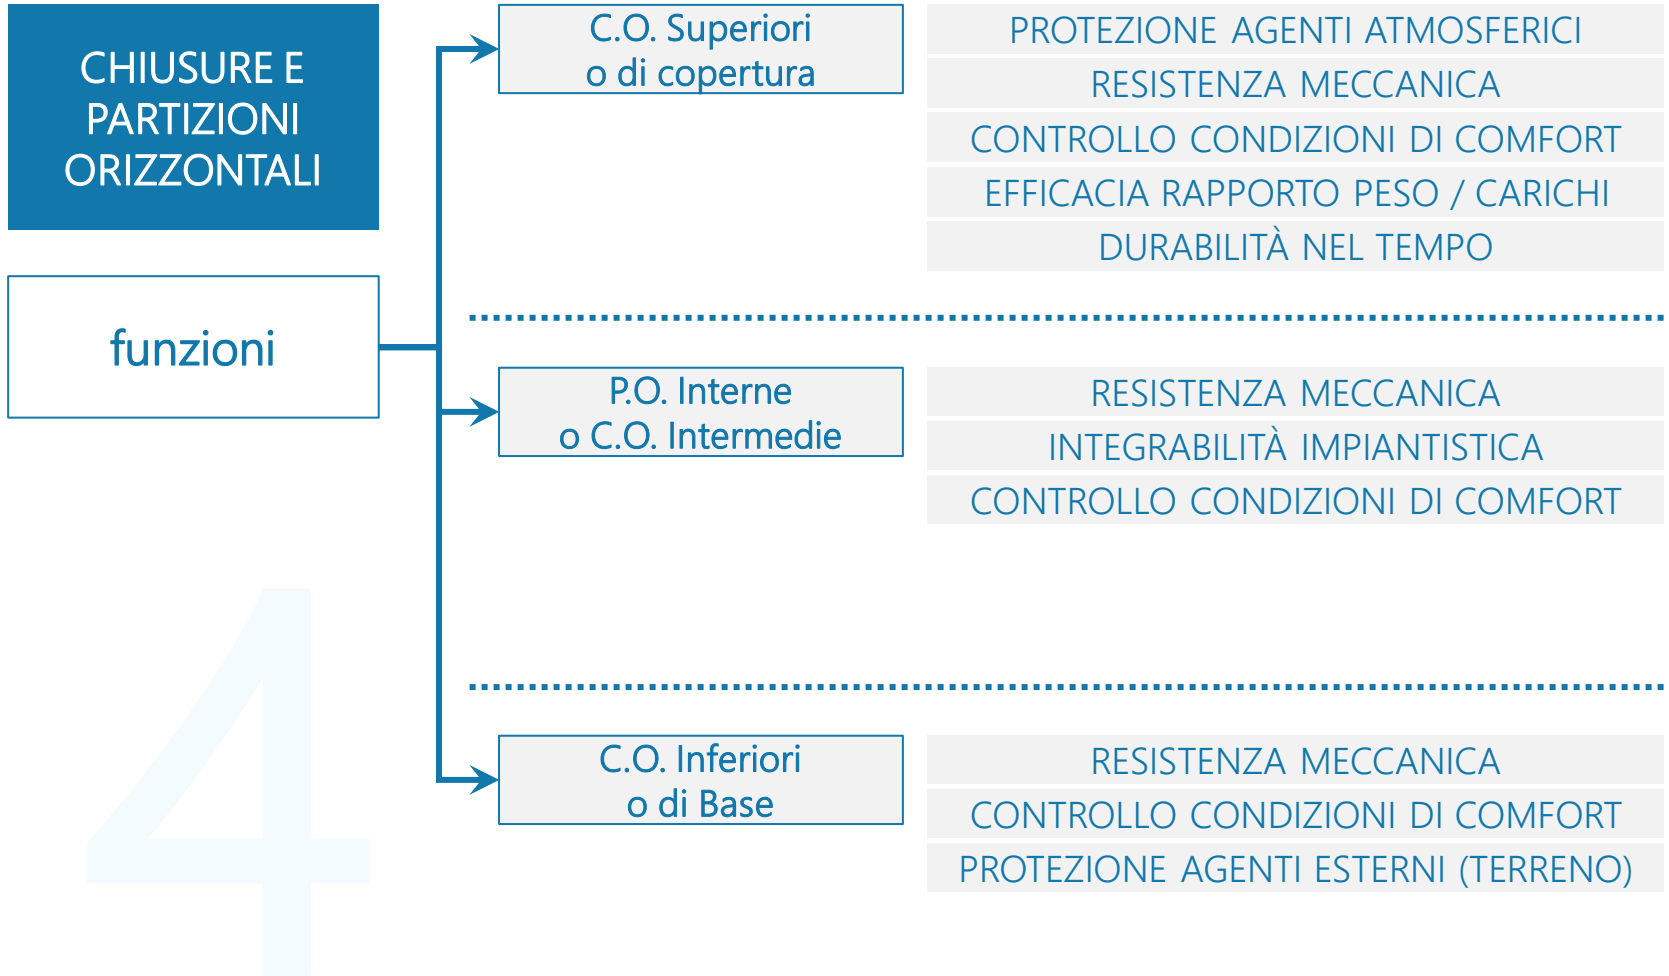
CHIUSURE E PARTIZIONI ORIZZONTALI

funzioni

4

C.O. Superiori
o di copertura

PROTEZIONE AGENTI ATMOSFERICI
RESISTENZA MECCANICA
CONTROLLO CONDIZIONI DI COMFORT
EFFICACIA RAPPORTO PESO / CARICHI
DURABILITÀ NEL TEMPO

P.O. Interne
o C.O. Intermedie

RESISTENZA MECCANICA
INTEGRABILITÀ IMPIANTISTICA
CONTROLLO CONDIZIONI DI COMFORT

C.O. Inferiori
o di Base

RESISTENZA MECCANICA
CONTROLLO CONDIZIONI DI COMFORT
PROTEZIONE AGENTI ESTERNI (TERRENO)